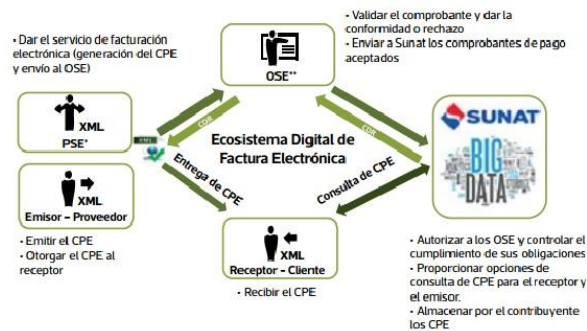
- Dar el servicio de facturación electrónica (generación del CPE y envío al OSE)

- Validar el comprobante y dar la conformidad o rechazo
- Enviar a Sunat los comprobantes de pago aceptados

OSE**

XML
PSE*

XML
Emisor – Proveedor

- Emitir el CPE
- Otorgar el CPE al receptor

XML

CDR

CDR

Ecosistema Digital de Factura Electrónica

Entrega de CPE

Consulta de CPE

SUNAT

BIG DATA

XML
Receptor – Cliente

- Recibir el CPE

- Autorizar a los OSE y controlar el cumplimiento de sus obligaciones
- Proporcionar opciones de consulta de CPE para el receptor y el emisor.
- Almacenar por el contribuyente los CPE